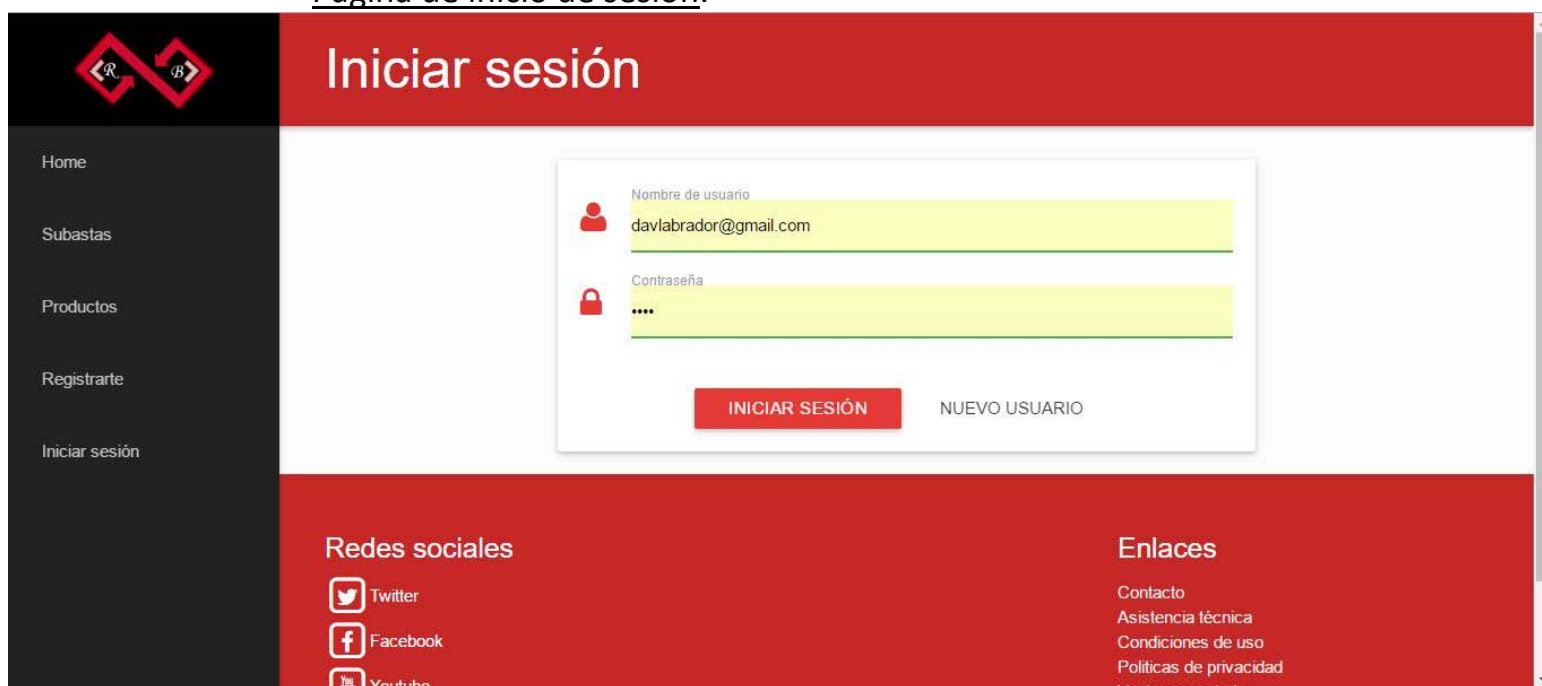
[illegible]

R B

Iniciar sesión

Home

Subastas

Productos

Registrarte

Iniciar sesión

Nombre de usuario
davlabrador@gmail.com

Contraseña
••••

INICIAR SESIÓN

NUEVO USUARIO

Redes sociales

Twitter

Facebook

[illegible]

Enlaces

Contacto
Asistencia técnica
Condiciones de uso
Politicas de privacidad